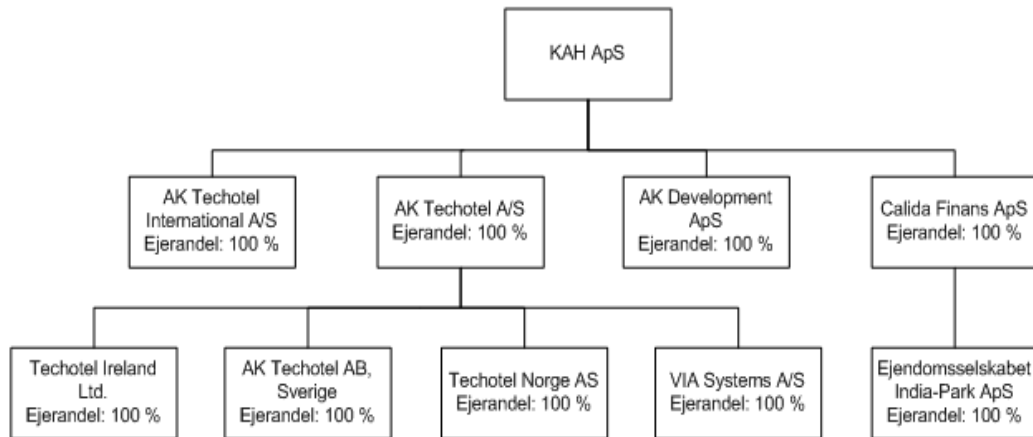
KAH ApS

AK Techotel International A/S
Ejerandel: 100 %

AK Techotel A/S
Ejerandel: 100 %

AK Development ApS
Ejerandel: 100 %

Calida Finans ApS
Ejerandel: 100 %

Techotel Ireland Ltd.
Ejerandel: 100 %

AK Techotel AB, Sverige
Ejerandel: 100 %

Techotel Norge AS
Ejerandel: 100 %

VIA Systems A/S
Ejerandel: 100 %

Ejendomsselskabet India-Park ApS
Ejerandel: 100 %